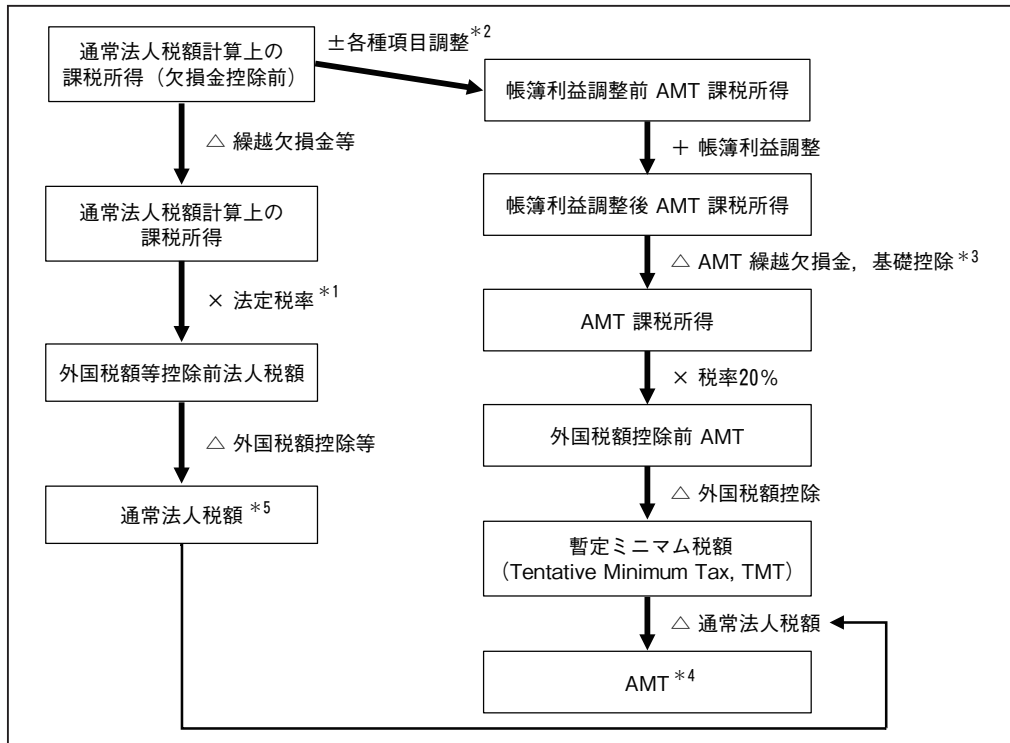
通常法人税額計算上の課税所得（欠損金控除前）

±各種項目調整$^{*2}$

帳簿利益調整前 AMT 課税所得

△ 繰越欠損金等

＋ 帳簿利益調整

通常法人税額計算上の課税所得

帳簿利益調整後 AMT 課税所得

△ AMT 繰越欠損金，基礎控除$^{*3}$

× 法定税率$^{*1}$

AMT 課税所得

× 税率20%

外国税額等控除前法人税額

外国税額控除前 AMT

△ 外国税額控除等

△ 外国税額控除

通常法人税額$^{*5}$

暫定ミニマム税額
（Tentative Minimum Tax, TMT）

△ 通常法人税額

AMT$^{*4}$